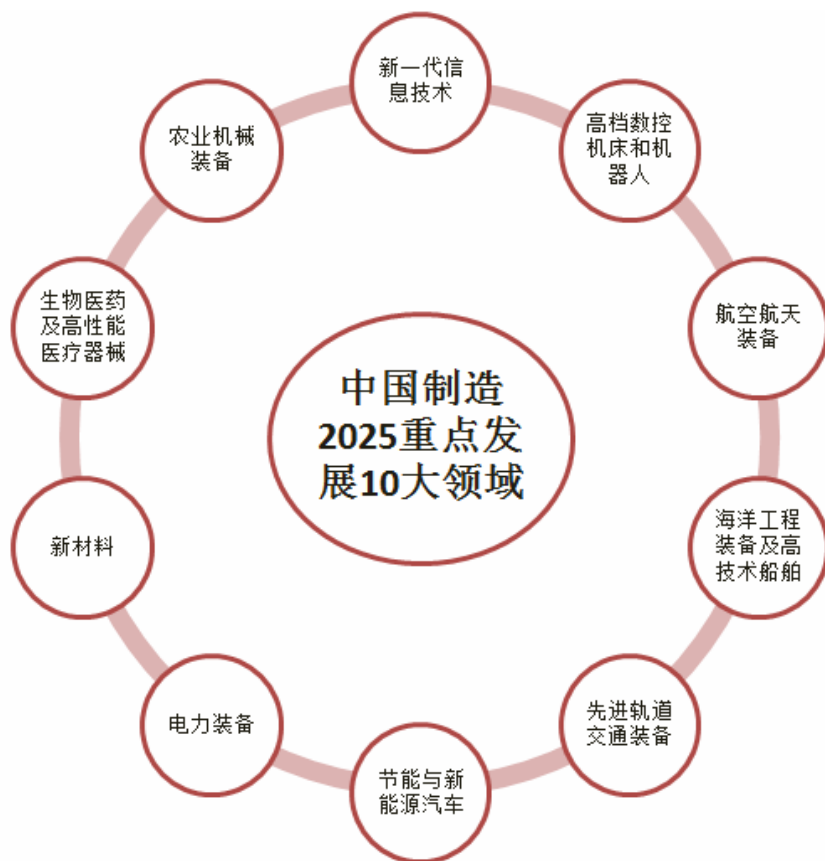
中国制造2025重点发展10大领域

新一代信息技术

高档数控机床和机器人

航空航天装备

海洋工程装备及高技术船舶

先进轨道交通装备

节能与新能源汽车

电力装备

新材料

生物医药及高性能医疗器械

农业机械装备